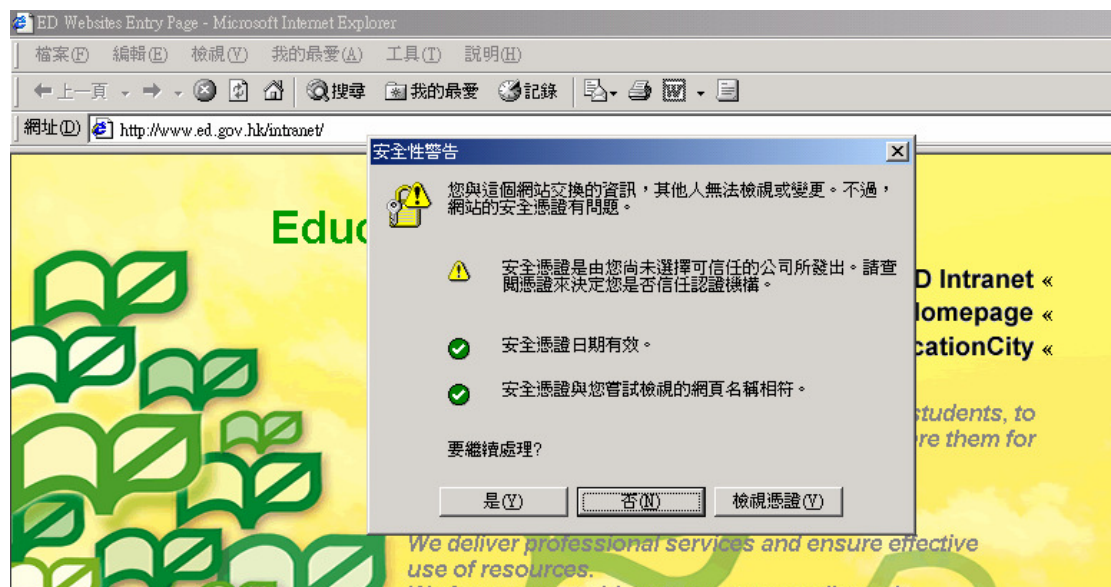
ED Websites Entry Page - Microsoft Internet Explorer

檔案(F) 編輯(E) 檢視(V) 我的最愛(A) 工具(T) 說明(H)

上一頁 搜尋 我的最愛 記錄

網址(D) http://www.ed.gov.hk/intranet/

Educ

D Intranet «
lomepage «
cationCity «

students, to
re them for

We deliver professional services and ensure effective use of resources.

安全性警告

您與這個網站交換的資訊，其他人無法檢視或變更。不過，網站的安全憑證有問題。

安全憑證是由您尚未選擇可信任的公司所發出。請查閱憑證來決定您是否信任認證機構。

安全憑證日期有效。

安全憑證與您嘗試檢視的網頁名稱相符。

要繼續處理?

是(Y) 否(N) 檢視憑證(V)